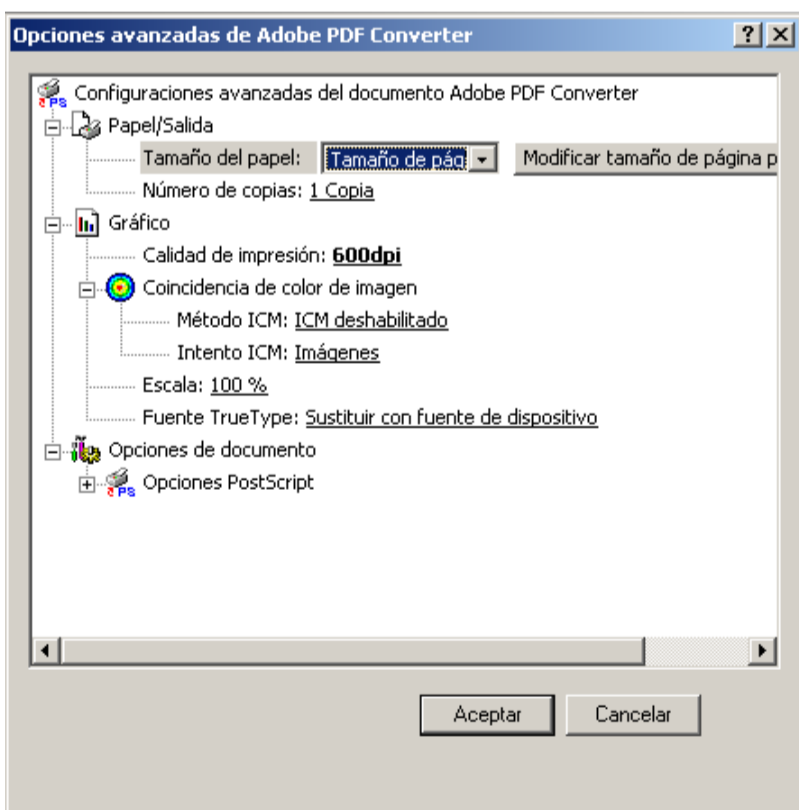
Opciones avanzadas de Adobe PDF Converter

?

Configuraciones avanzadas del documento Adobe PDF Converter

Papel/Salida

Tamaño del papel: Tamaño de pág

Modificar tamaño de página p

Número de copias: 1 Copia

Gráfico

Calidad de impresión: 600dpi

Coincidencia de color de imagen

Método ICM: ICM deshabilitado

Intento ICM: Imágenes

Escala: 100 %

Fuente TrueType: Sustituir con fuente de dispositivo

Opciones de documento

Opciones PostScript

Aceptar

Cancelar